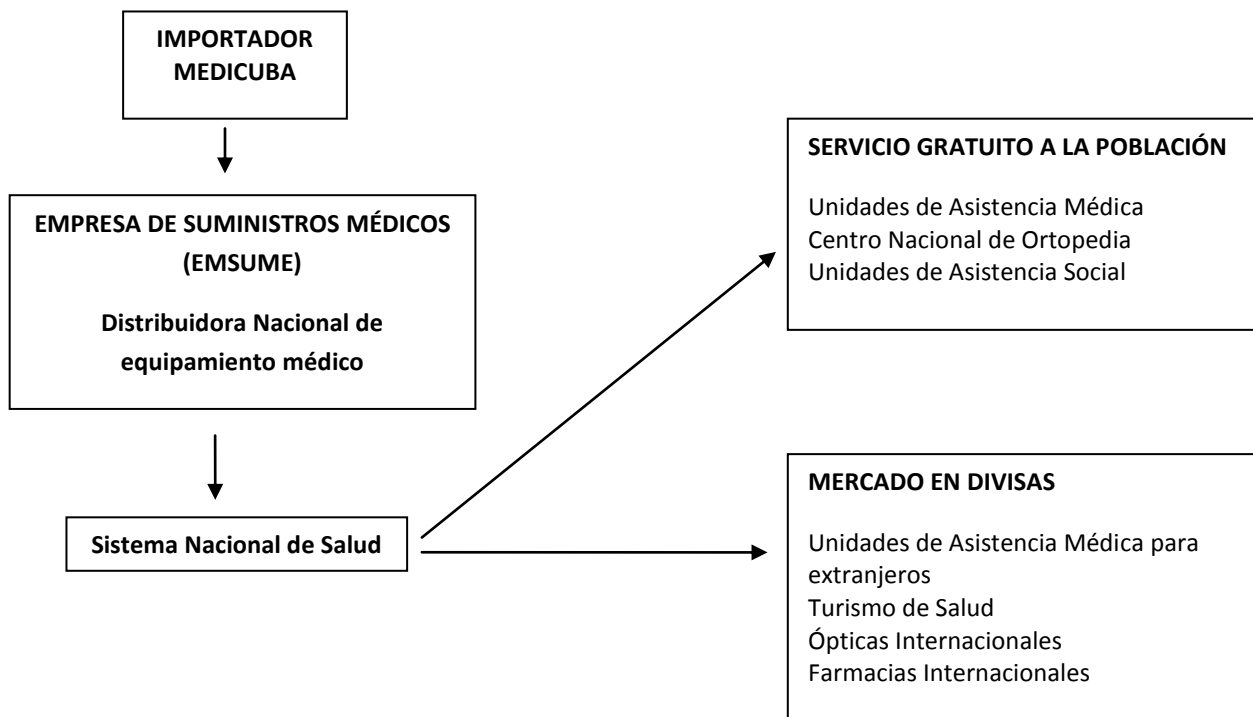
IMPORTADOR
MEDICUBA

EMPRESA DE SUMINISTROS MÉDICOS
(EMSUME)

Distribuidora Nacional de equipamiento médico

Sistema Nacional de Salud

SERVICIO GRATUITO A LA POBLACIÓN

Unidades de Asistencia Médica
Centro Nacional de Ortopedia
Unidades de Asistencia Social

MERCADO EN DIVISAS

Unidades de Asistencia Médica para extranjeros
Turismo de Salud
Ópticas Internacionales
Farmacias Internacionales